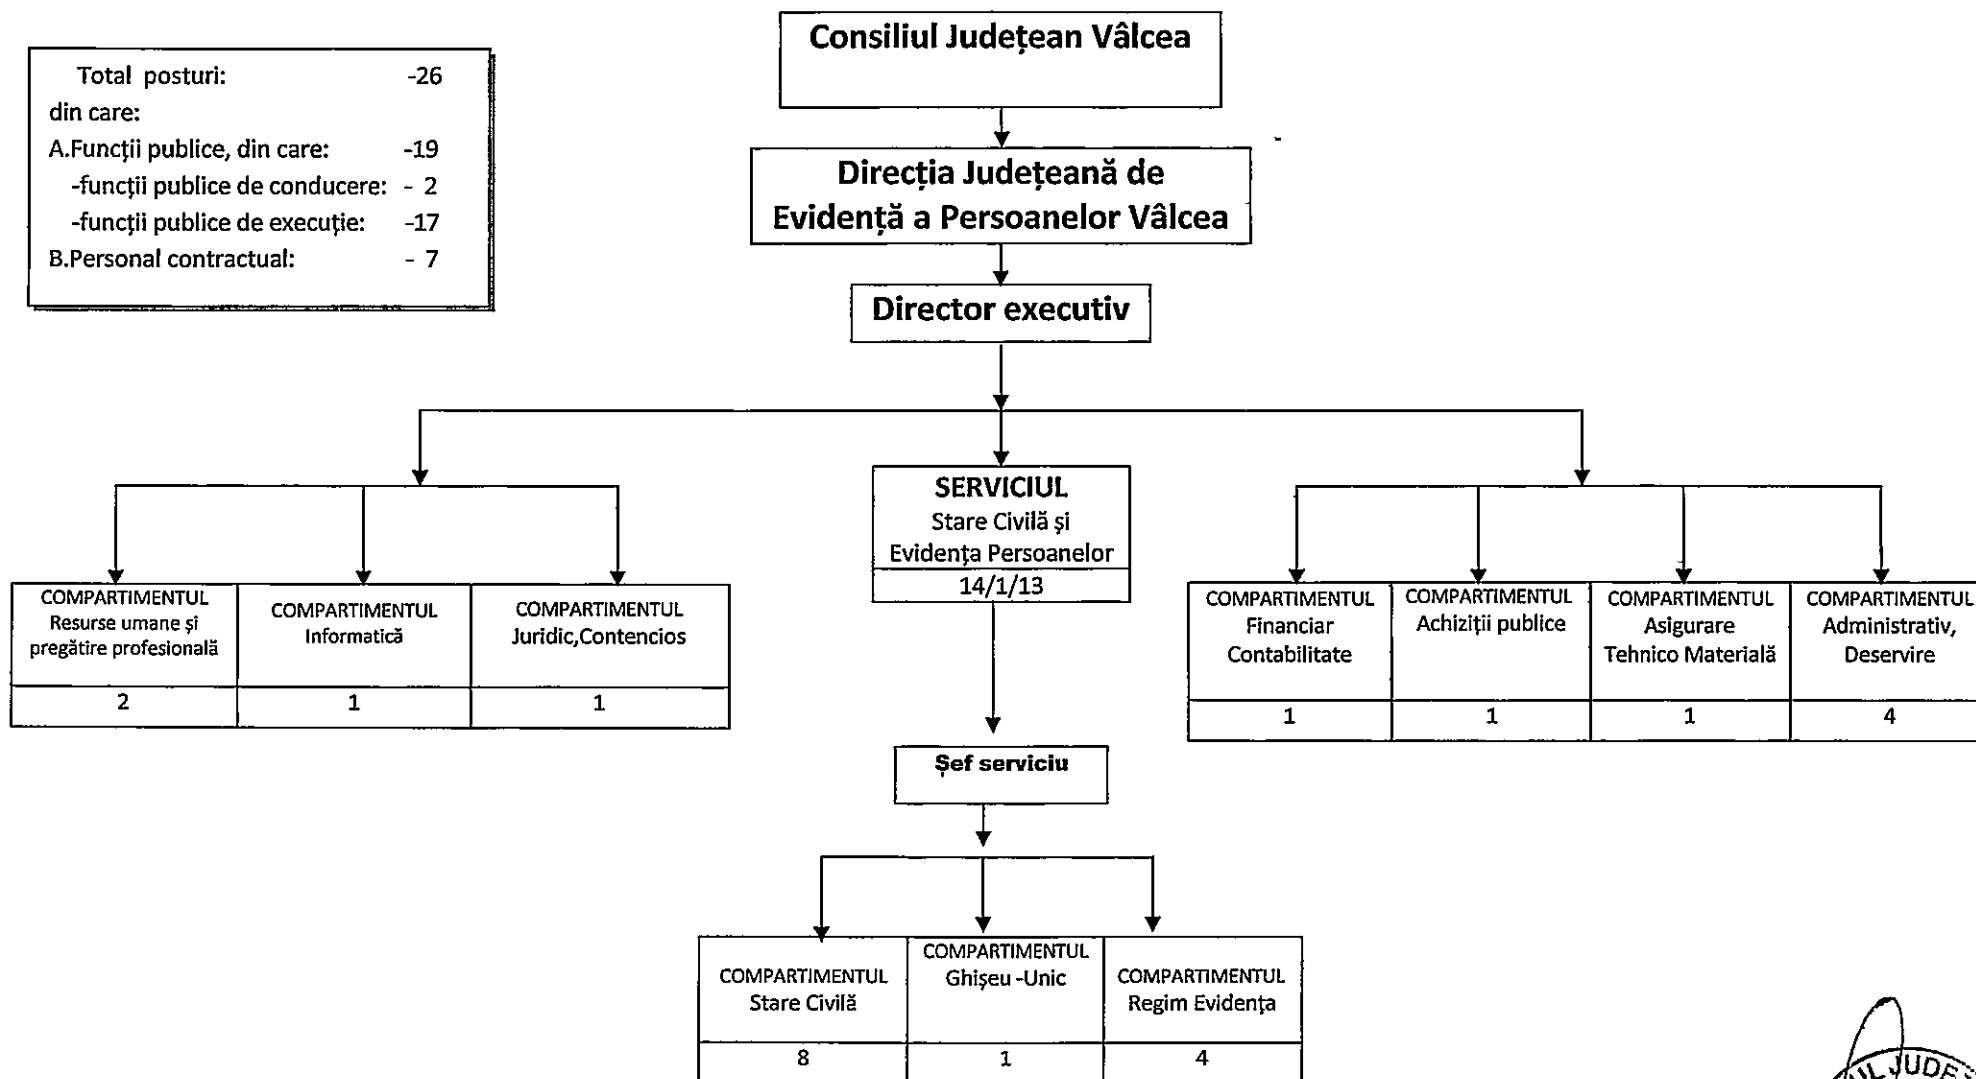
Total posturi: -26
din care:
A.Funcții publice, din care: -19
-funcții publice de conducere: - 2
-funcții publice de execuție: -17
B.Personal contractual: - 7

Consiliul Județean Vâlcea

Direcția Județeană de Evidență a Persoanelor Vâlcea

Director executiv

SERVICIUL
Stare Civilă și Evidența Persoanelor
14/1/13

| COMPARTIMENTUL Resurse umane și pregătire profesională | COMPARTIMENTUL Informatică | COMPARTIMENTUL Juridic,Contencios |
|---|---|---|
| 2 | 1 | 1 |

| COMPARTIMENTUL Financiar Contabilitate | COMPARTIMENTUL Achiziții publice | COMPARTIMENTUL Asigurare Tehnico Materială | COMPARTIMENTUL Administrativ, Deservire |
|---|---|---|---|
| 1 | 1 | 1 | 4 |

Șef serviciu

| COMPARTIMENTUL Stare Civilă | COMPARTIMENTUL Ghișeu -Unic | COMPARTIMENTUL Regim Evidența |
|---|---|---|
| 8 | 1 | 4 |

JUDE